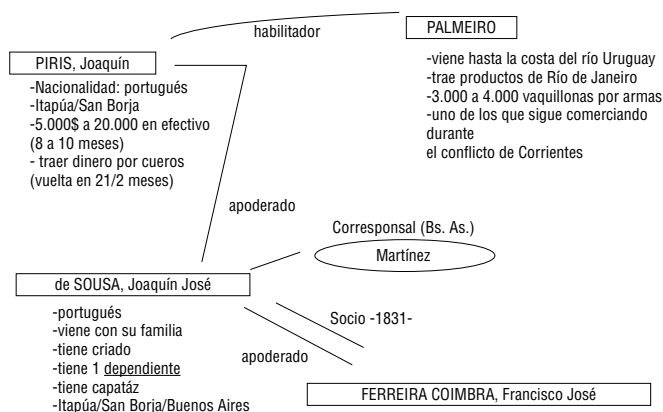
habilitador

PALMEIRO

-viene hasta la costa del río Uruguay
-trae productos de Río de Janeiro
-3.000 a 4.000 vaquillonas por armas
-uno de los que sigue comerciando durante
el conflicto de Corrientes

PIRIS, Joaquín

-Nacionalidad: portugués
-Itapúa/San Borja
-5.000$ a 20.000 en efectivo (8 a 10 meses)
- traer dinero por cueros (vuelta en 21/2 meses)

apoderado

Corresponsal (Bs. As.)

Martínez

de SOUSA, Joaquín José

-portugués
-viene con su familia
-tiene criado
-tiene 1 dependiente
-tiene capatáz
-Itapúa/San Borja/Buenos Aires

Socio -1831-

apoderado

FERREIRA COIMBRA, Francisco José